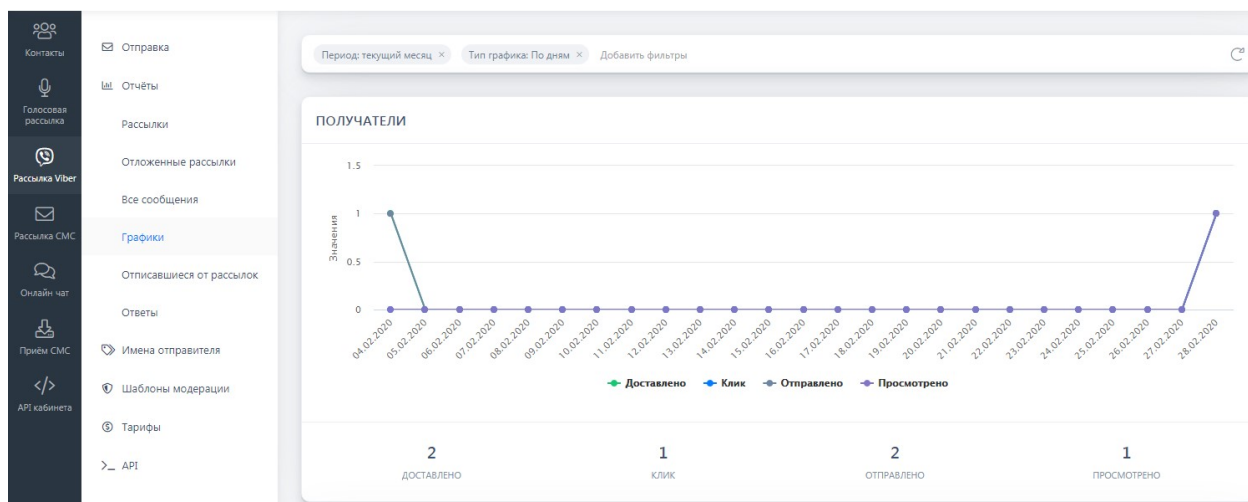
Контакты

Голосовая рассылка

Рассылка Viber

Рассылка СМС

Онлайн чат

Приём СМС

API кабинета

Отправка

Отчёты

Рассылки

Отложенные рассылки

Все сообщения

Графики

Отписавшиеся от рассылок

Ответы

Имена отправителя

Шаблоны модерации

Тарифы

API

Период: текущий месяц × Тип графика: По дням × Добавить фильтры

ПОЛУЧАТЕЛИ

1.5
1
0.5
0

Значения

04.02.2020 05.02.2020 06.02.2020 07.02.2020 08.02.2020 09.02.2020 10.02.2020 11.02.2020 12.02.2020 13.02.2020 14.02.2020 15.02.2020 16.02.2020 17.02.2020 18.02.2020 19.02.2020 20.02.2020 21.02.2020 22.02.2020 23.02.2020 24.02.2020 25.02.2020 26.02.2020 27.02.2020 28.02.2020

Доставлено Клик Отправлено Просмотрено

2
ДОСТАВЛЕНО

1
КЛИК

2
ОТПРАВЛЕНО

1
ПРОСМОТРЕНО